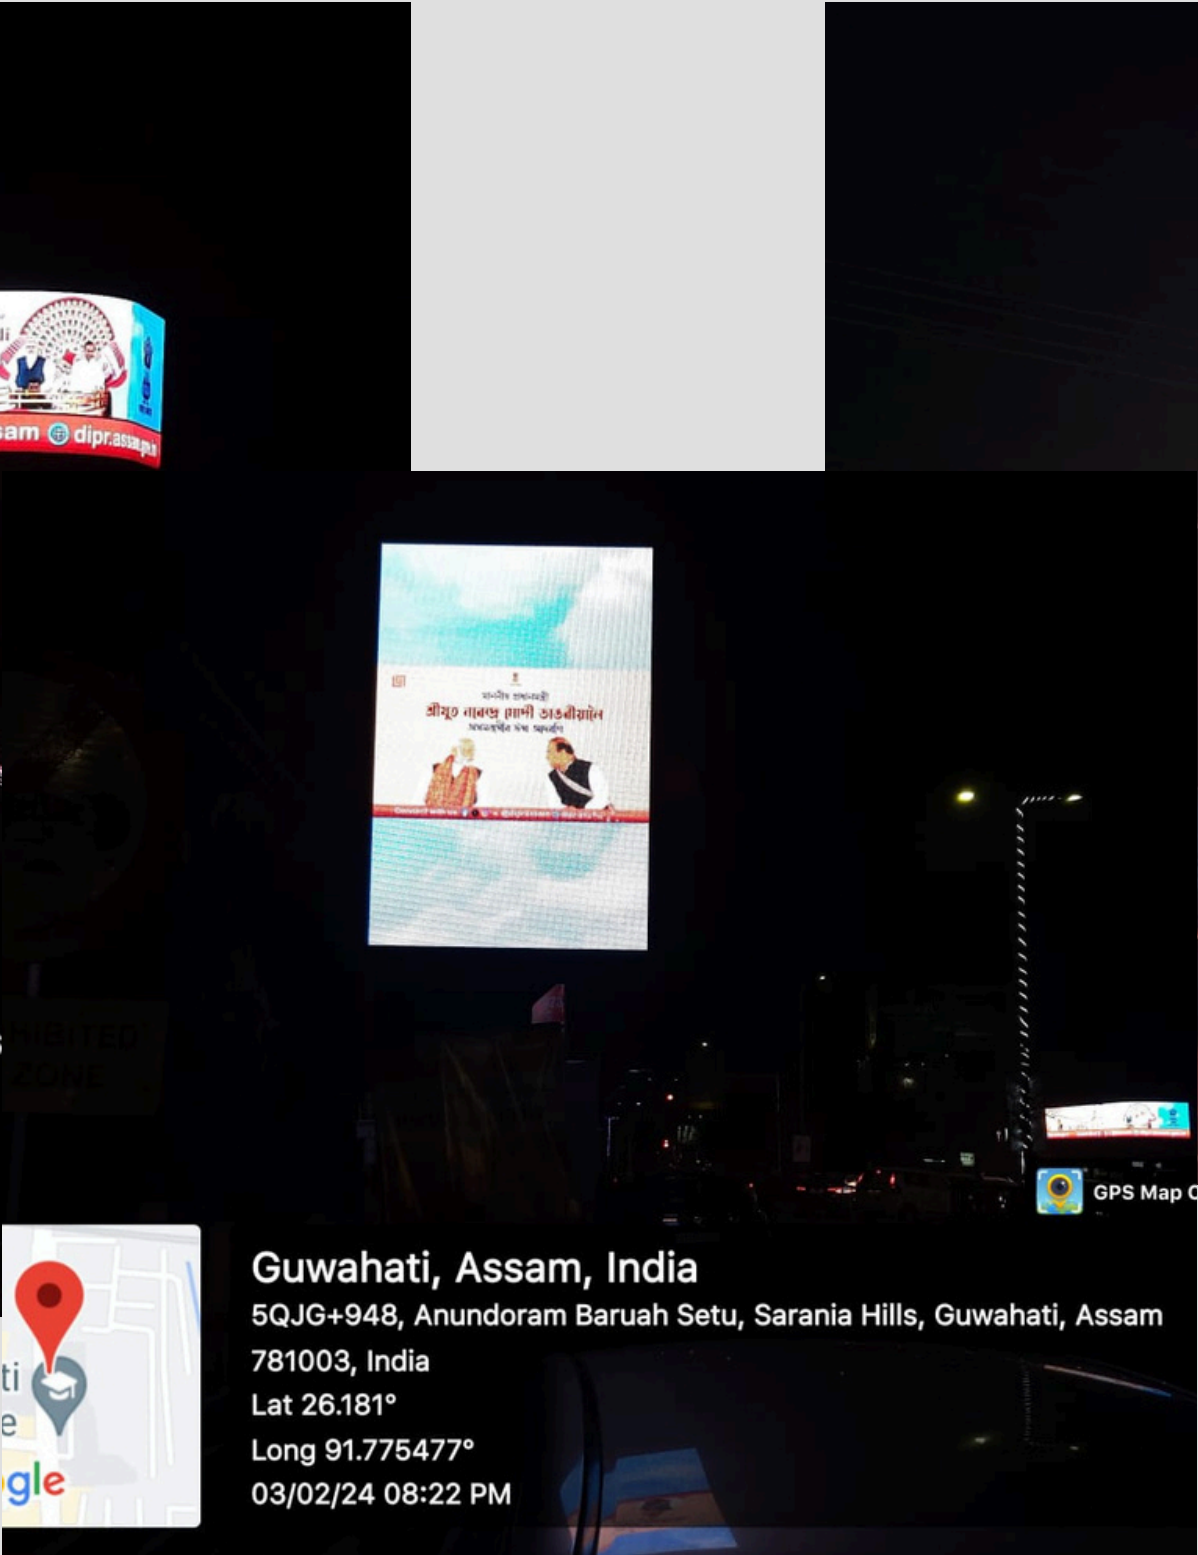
sam dipr.assam.gov.in

মাননীয় প্ৰধানমন্ত্ৰী
শ্ৰীযুত নৰেন্দ্ৰ মোদী ডাঙৰীয়ালৈ
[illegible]

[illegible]

HIBITED
ZONE

GPS Map C

ti
e
gle

Guwahati, Assam, India
5QJG+948, Anundoram Baruah Setu, Sarania Hills, Guwahati, Assam 781003, India
Lat 26.181°
Long 91.775477°
03/02/24 08:22 PM